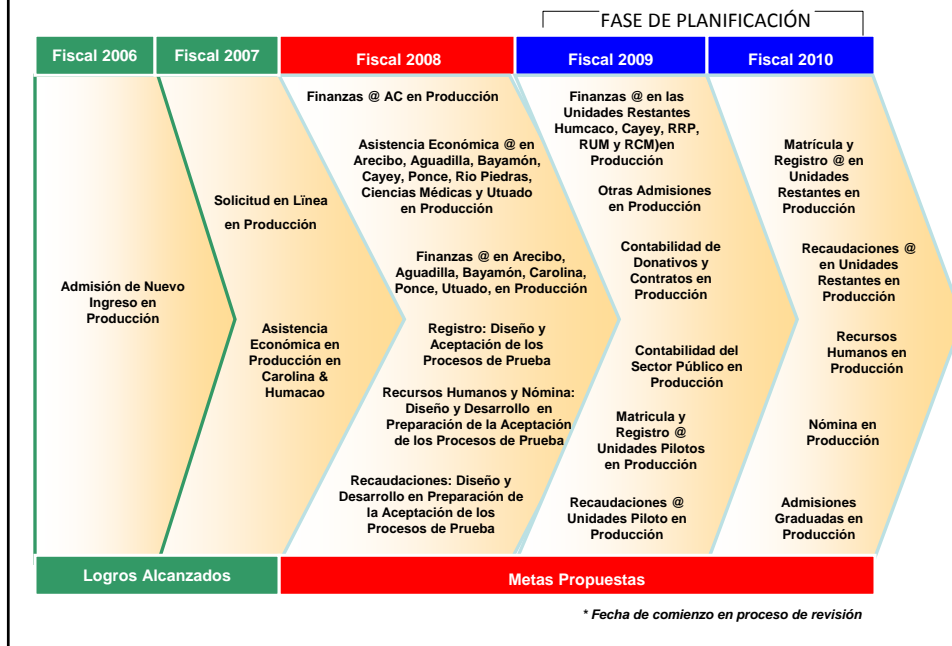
FASE DE PLANIFICACIÓN

Fiscal 2006

Fiscal 2007

Fiscal 2008

Fiscal 2009

Fiscal 2010

Admisión de Nuevo Ingreso en Producción

Solicitud en Lïnea en Producción

Asistencia Económica en Producción en Carolina & Humacao

Finanzas @ AC en Producción

Asistencia Económica @ en Arecibo, Aguadilla, Bayamón, Cayey, Ponce, Rio Piedras, Ciencias Médicas y Utuado en Producción

Finanzas @ en Arecibo, Aguadilla, Bayamón, Carolina, Ponce, Utuado, en Producción

Registro: Diseño y Aceptación de los Procesos de Prueba

Recursos Humanos y Nómina: Diseño y Desarrollo en Preparación de la Aceptación de los Procesos de Prueba

Recaudaciones: Diseño y Desarrollo en Preparación de la Aceptación de los Procesos de Prueba

Finanzas @ en las Unidades Restantes Humcaco, Cayey, RRP, RUM y RCM)en Producción

Otras Admisiones en Producción

Contabilidad de Donativos y Contratos en Producción

Contabilidad del Sector Público en Producción

Matricula y Registro @ Unidades Pilotos en Producción

Recaudaciones @ Unidades Piloto en Producción

Matrícula y Registro @ en Unidades Restantes en Producción

Recaudaciones @ en Unidades Restantes en Producción

Recursos Humanos en Producción

Nómina en Producción

Admisiones Graduadas en Producción

Logros Alcanzados

Metas Propuestas

* Fecha de comienzo en proceso de revisión